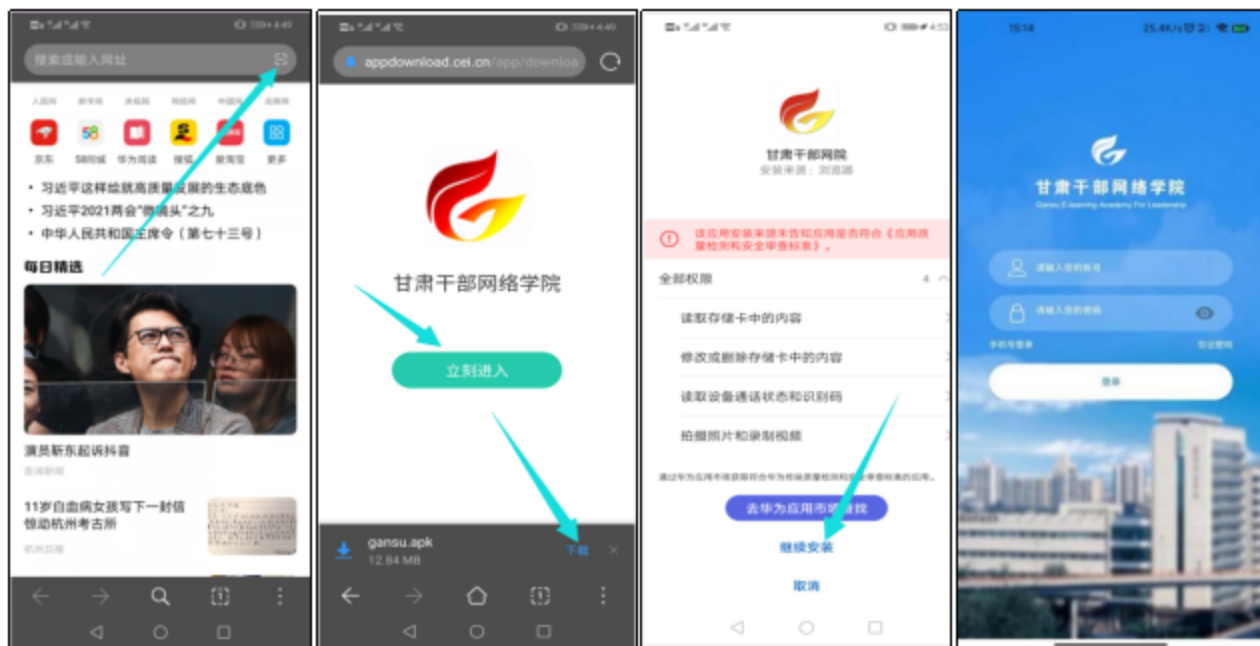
4:49

搜索或输入网址

人民网 新华网 央视网 网信网 中国网 光明网

京东 58同城 华为阅读 搜狐 爱淘宝 更多

• 习近平这样绘就高质量发展的生态底色
• 习近平2021两会"微镜头"之九
• 中华人民共和国主席令（第七十三号）

每日精选

演员靳东起诉抖音
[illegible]

11岁白血病女孩写下一封信 惊动杭州考古所
杭州日报

4:49

appdownload.cei.cn/app/downloa

甘肃干部网络学院

立刻进入

gansu.apk
12.84 MB
下载

4:53

甘肃干部网院
安装来源：浏览器

该应用安装来源未告知应用是否符合《应用质量检测和安全审查标准》。

全部权限 4

读取存储卡中的内容
修改或删除存储卡中的内容
读取设备通话状态和识别码
拍摄照片和录制视频

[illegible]

去华为应用市场搜索
继续安装
取消

15:14 25.4K/s

甘肃干部网络学院
Gansu E-learning Academy For Leadership

请输入您的账号
请输入您的密码
手机号登录 忘记密码
登录